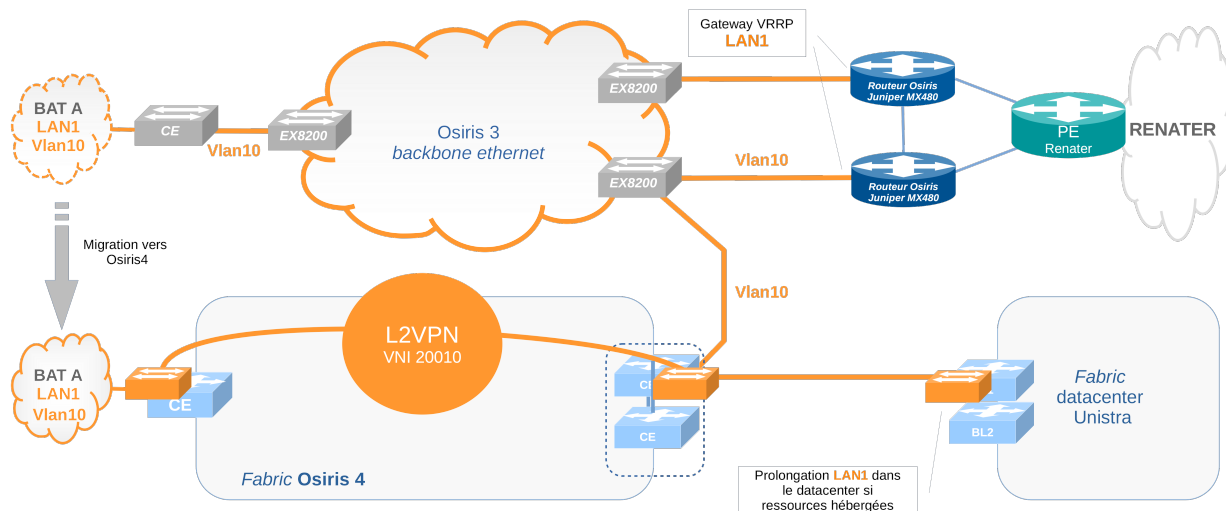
Gateway VRRP
LAN1

BAT A
LAN1
Vlan10

CE

EX8200

Vlan10

Osiris 3
backbone ethernet

EX8200

EX8200

Vlan10

Routeur Osiris
Juniper MX480

Routeur Osiris
Juniper MX480

PE
Renater

RENATER

Migration vers
Osiris4

BAT A
LAN1
Vlan10

CE

L2VPN
VNI 20010

Vlan10

CE

CE

Fabric Osiris 4

BL2

Fabric
datacenter
Unistra

Prolongation LAN1 dans le datacenter si ressources hébergées